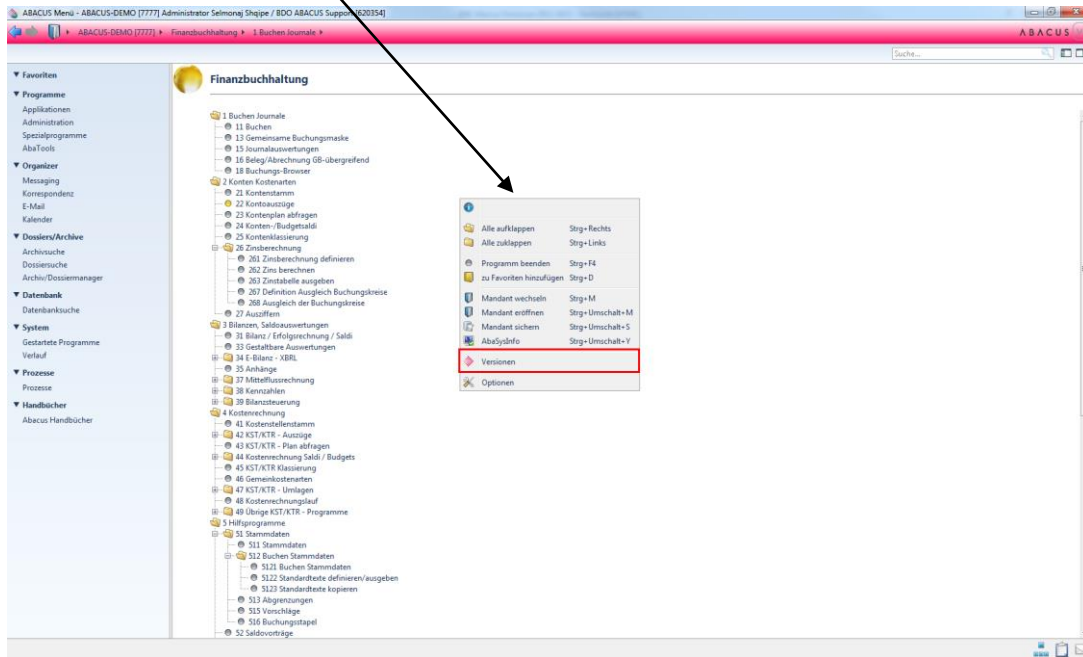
ABACUS Menü - ABACUS-DEMO [7777] Administrator Selmonaj Shqipe / BDO ABACUS Support [620354]

ABACUS-DEMO [7777] ▸ Finanzbuchhaltung ▸ 1 Buchen Journale ▸

ABACUS

Suche...

▼ Favoriten

▼ Programme
Applikationen
Administration
Spezialprogramme
AbaTools

▼ Organizer
Messaging
Korrespondenz
E-Mail
Kalender

▼ Dossiers/Archive
Archivsuche
Dossiersuche
Archiv/Dossiermanager

▼ Datenbank
Datenbanksuche

▼ System
Gestartete Programme
Verlauf

▼ Prozesse
Prozesse

▼ Handbücher
Abacus Handbücher

Finanzbuchhaltung

1 Buchen Journale
11 Buchen
13 Gemeinsame Buchungsmaske
15 Journalauswertungen
16 Beleg/Abrechnung GB-übergreifend
18 Buchungs-Browser
2 Konten Kostenarten
21 Kontenstamm
22 Kontoauszüge
23 Kontenplan abfragen
24 Konten-/Budgetsaldi
25 Kontenklassierung
26 Zinsberechnung
261 Zinsberechnung definieren
262 Zins berechnen
263 Zinstabelle ausgeben
267 Definition Ausgleich Buchungskreise
268 Ausgleich der Buchungskreise
27 Ausziffern
3 Bilanzen, Saldoauswertungen
31 Bilanz / Erfolgsrechnung / Saldi
33 Gestaltbare Auswertungen
34 E-Bilanz - XBRL
35 Anhänge
37 Mittelflussrechnung
38 Kennzahlen
39 Bilanzsteuerung
4 Kostenrechnung
41 Kostenstellenstamm
42 KST/KTR - Auszüge
43 KST/KTR - Plan abfragen
44 Kostenrechnung Saldi / Budgets
45 KST/KTR Klassierung
46 Gemeinkostenarten
47 KST/KTR - Umlagen
48 Kostenrechnungslauf
49 Übrige KST/KTR - Programme
5 Hilfsprogramme
51 Stammdaten
511 Stammdaten
512 Buchen Stammdaten
5121 Buchen Stammdaten
5122 Standardtexte definieren/ausgeben
5123 Standardtexte kopieren
513 Abgrenzungen
515 Vorschläge
516 Buchungsstapel
52 Saldovorträge

| | |
|---|---|
| Alle aufklappen | Strg+Rechts |
| Alle zuklappen | Strg+Links |
| Programm beenden | Strg+F4 |
| zu Favoriten hinzufügen | Strg+D |
| Mandant wechseln | Strg+M |
| Mandant eröffnen | Strg+Umschalt+M |
| Mandant sichern | Strg+Umschalt+S |
| AbaSysInfo | Strg+Umschalt+Y |
| Versionen | |
| Optionen | |